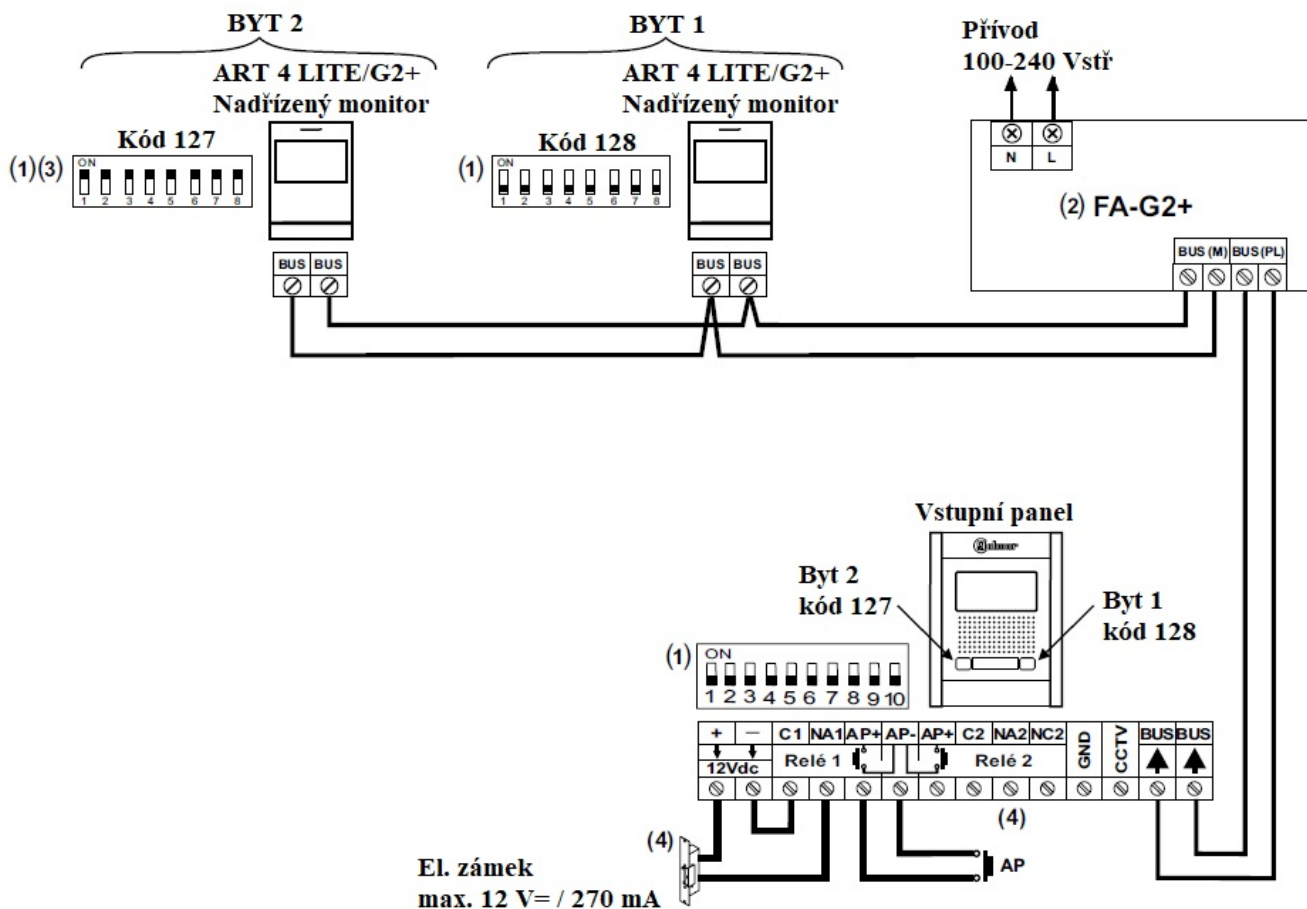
BYT 2

ART 4 LITE/G2+
Nadřízený monitor

Kód 127

(1)(3)

ON
1 2 3 4 5 6 7 8

BUS BUS

BYT 1

ART 4 LITE/G2+
Nadřízený monitor

Kód 128

(1)

ON
1 2 3 4 5 6 7 8

BUS BUS

Přívod
100-240 Vstř

N L

(2) FA-G2+

BUS (M) BUS (PL)

Vstupní panel

Byt 2
kód 127

Byt 1
kód 128

(1)

ON
1 2 3 4 5 6 7 8 9 10

| + | — | C1 | NA1 | AP+ | AP- | AP+ | C2 | NA2 | NC2 | GND | CCTV | BUS | BUS |
|---|---|---|---|---|---|---|---|---|---|---|---|---|---|
| 12Vdc | | Relé 1 | | | | | Relé 2 | | | | | | |

(4)

(4)

AP

El. zámek
max. 12 V= / 270 mA